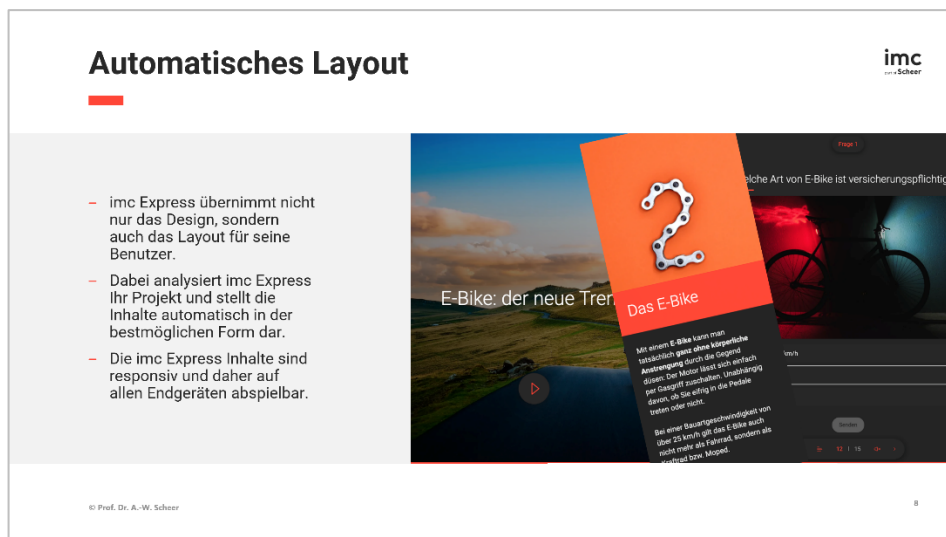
Automatisches Layout

imc
part of Scheer

– imc Express übernimmt nicht nur das Design, sondern auch das Layout für seine Benutzer.

– Dabei analysiert imc Express Ihr Projekt und stellt die Inhalte automatisch in der bestmöglichen Form dar.

– Die imc Express Inhalte sind responsiv und daher auf allen Endgeräten abspielbar.

E-Bike: der neue Tren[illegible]

Frage 1

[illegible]elche Art von E-Bike ist versicherungspflichtig

2

Das E-Bike

Mit einem E-Bike kann man tatsächlich ganz ohne körperliche Anstrengung durch die Gegend düsen: Der Motor lässt sich einfach per Gasgriff zuschalten. Unabhängig davon, ob Sie eifrig in die Pedale treten oder nicht.

Bei einer Bauartgeschwindigkeit von über 25 km/h gilt das E-Bike auch nicht mehr als Fahrrad, sondern als Kraftrad bzw. Moped.

km/h

Senden

12 | 15

© Prof. Dr. A.-W. Scheer

8